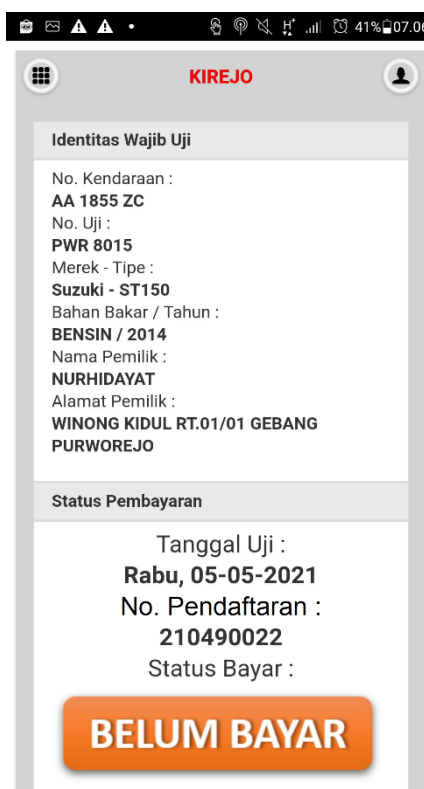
41% 07.06

KIREJO

Identitas Wajib Uji

No. Kendaraan :
AA 1855 ZC
No. Uji :
PWR 8015
Merek - Tipe :
Suzuki - ST150
Bahan Bakar / Tahun :
BENSIN / 2014
Nama Pemilik :
NURHIDAYAT
Alamat Pemilik :
WINONG KIDUL RT.01/01 GEBANG PURWOREJO

Status Pembayaran

Tanggal Uji :
Rabu, 05-05-2021
No. Pendaftaran :
210490022
Status Bayar :

BELUM BAYAR